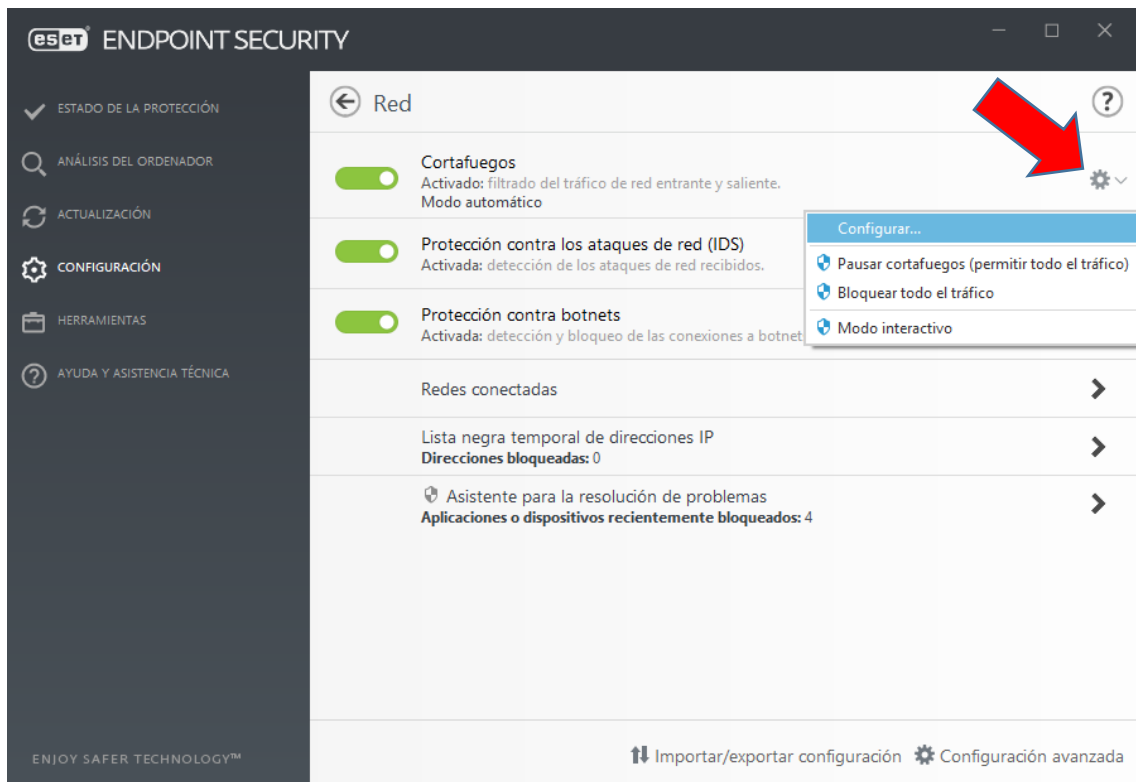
eset ENDPOINT SECURITY

ESTADO DE LA PROTECCIÓN
ANÁLISIS DEL ORDENADOR
ACTUALIZACIÓN
CONFIGURACIÓN
HERRAMIENTAS
AYUDA Y ASISTENCIA TÉCNICA

Red

Cortafuegos
Activado: filtrado del tráfico de red entrante y saliente.
Modo automático

Configurar...
Pausar cortafuegos (permitir todo el tráfico)
Bloquear todo el tráfico
Modo interactivo

Protección contra los ataques de red (IDS)
Activada: detección de los ataques de red recibidos.

Protección contra botnets
Activada: detección y bloqueo de las conexiones a botnet

Redes conectadas

Lista negra temporal de direcciones IP
Direcciones bloqueadas: 0

Asistente para la resolución de problemas
Aplicaciones o dispositivos recientemente bloqueados: 4

ENJOY SAFER TECHNOLOGY™

Importar/exportar configuración Configuración avanzada